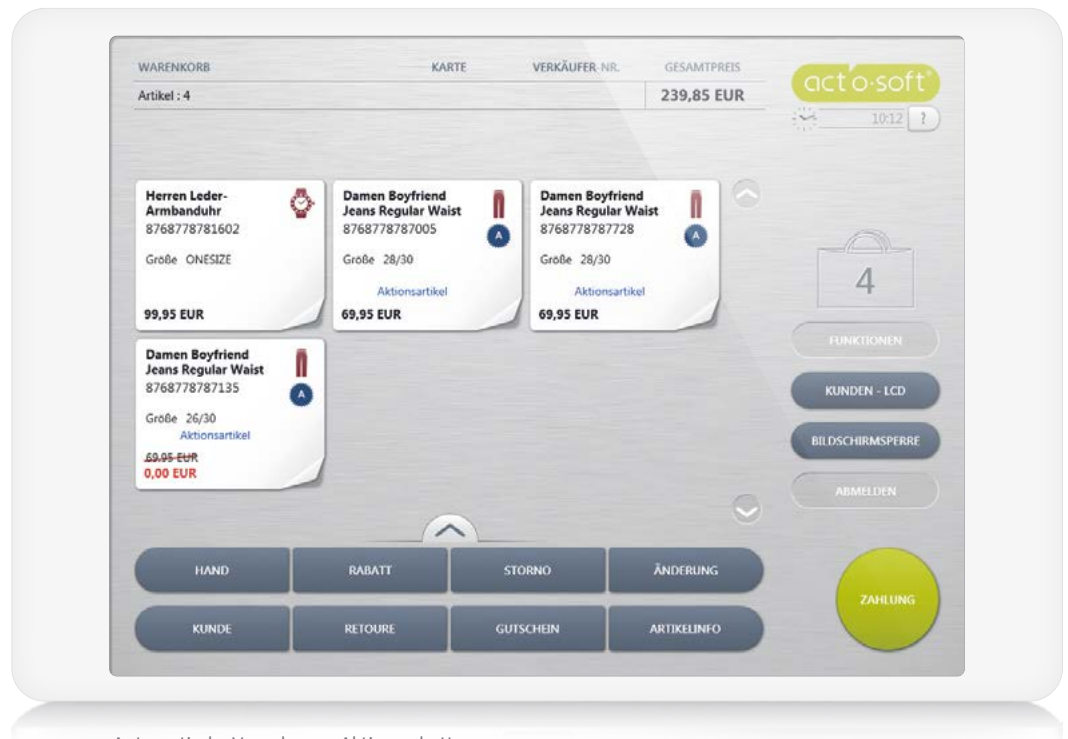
WARENKORB KARTE VERKÄUFER NR. GESAMTPREIS

Artikel : 4

239,85 EUR

act o soft

10:12 ?

Herren Leder-Armbanduhr
8768778781602
Größe ONESIZE
99,95 EUR

Damen Boyfriend Jeans Regular Waist
8768778787005
A
Größe 28/30
Aktionsartikel
69,95 EUR

Damen Boyfriend Jeans Regular Waist
8768778787728
A
Größe 28/30
Aktionsartikel
69,95 EUR

Damen Boyfriend Jeans Regular Waist
8768778787135
A
Größe 26/30
Aktionsartikel
69,95 EUR
0,00 EUR

4

FUNKTIONEN

KUNDEN - LCD

BILDSCHIRMSPERRE

ABMELDEN

HAND
RABATT
STORNO
ÄNDERUNG

KUNDE
RETOURE
GUTSCHEIN
ARTIKELINFO

ZAHLUNG

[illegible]